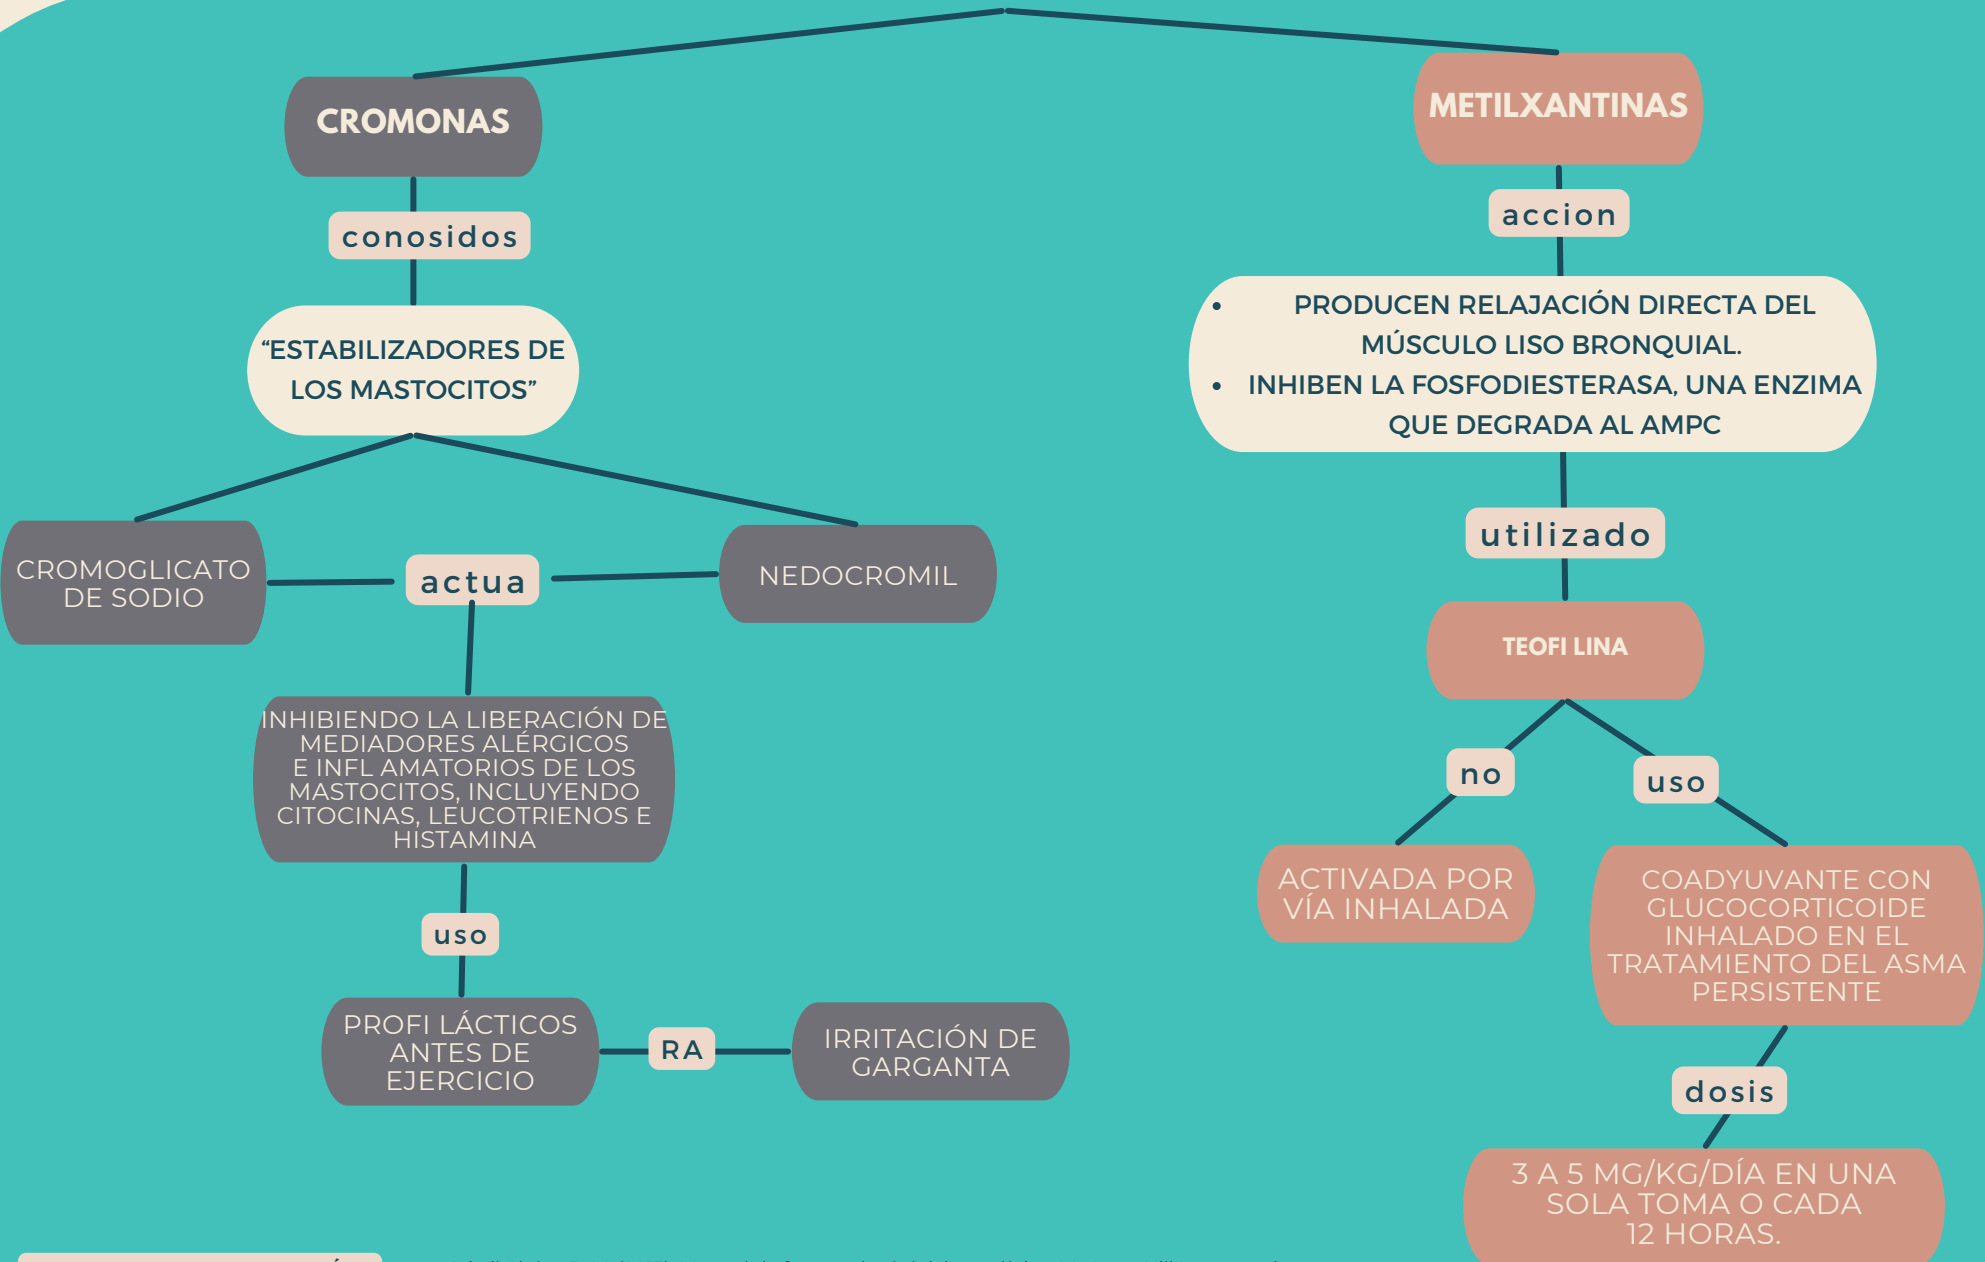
CROMONAS

conosidos

“ESTABILIZADORES DE LOS MASTOCITOS”

CROMOGLICATO DE SODIO

actua

NEDOCROMIL

INHIBIENDO LA LIBERACIÓN DE MEDIADORES ALÉRGICOS E INFL AMATORIOS DE LOS MASTOCITOS, INCLUYENDO CITOCINAS, LEUCOTRIENOS E HISTAMINA

uso

PROFI LÁCTICOS ANTES DE EJERCICIO

RA

IRRITACIÓN DE GARGANTA

METILXANTINAS

accion

• PRODUCEN RELAJACIÓN DIRECTA DEL MÚSCULO LISO BRONQUIAL.
• INHIBEN LA FOSFODIESTERASA, UNA ENZIMA QUE DEGRADA AL AMPC

utilizado

TEOFI LINA

no

uso

ACTIVADA POR VÍA INHALADA

COADYUVANTE CON GLUCOCORTICOIDE INHALADO EN EL TRATAMIENTO DEL ASMA PERSISTENTE

dosis

3 A 5 MG/KG/DÍA EN UNA SOLA TOMA O CADA 12 HORAS.